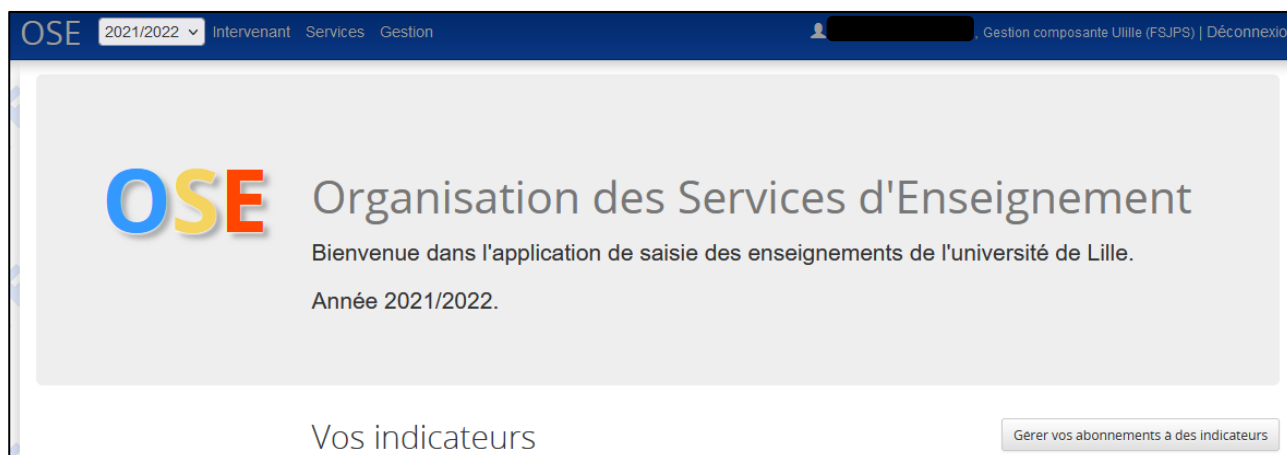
OSE 2021/2022 Intervenant Services Gestion

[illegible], Gestion composante Ulille (FSJPS) | Déconnexio

OSE

Organisation des Services d'Enseignement

Bienvenue dans l'application de saisie des enseignements de l'université de Lille.

Année 2021/2022.

Vos indicateurs

Gérer vos abonnements a des indicateurs